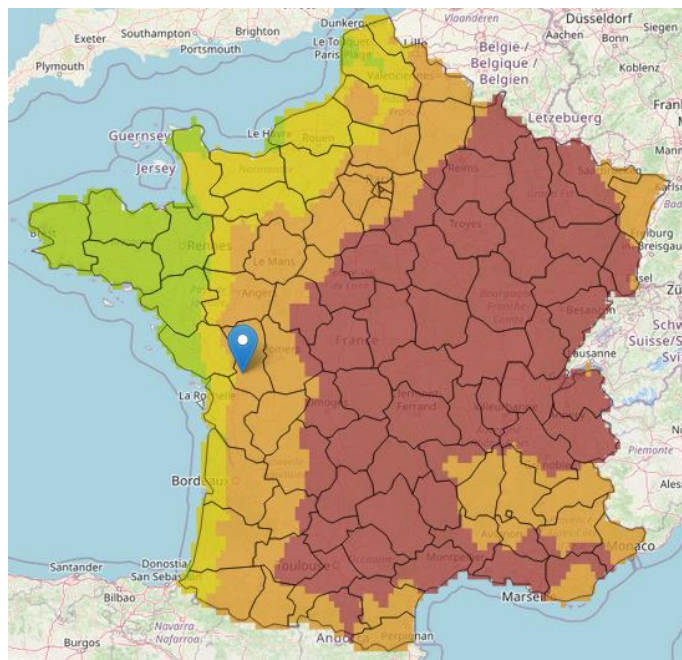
Exeter
Southampton
Brighton
Portsmouth
Plymouth
Dunkerque
Le Touquet-Paris-Plage
Lille
Vlaanderen
Düsseldorf
Aachen
Bonn
Siegen
Koblenz
België / Belgique / Belgien
Letzebuerg
Frank
Mann
Guernsey
Jersey
Le Havre
Rouen
Valenciennes
Reims
Troyes
Rennes
Le Mans
Angers
France
Besançon
Bourgogne-Franche-Comté
Lausanne
Schw
Suisse/S
Svi
Strasbourg
Breisgau
Basel
Zü
La Rochelle
Limoges
Clermont-Ferrand
Piemonte
Bordeaux
Alessi
Monaco
Avignon
Toulouse
Montpellier
Marseille
Santander
Donostia
San Sebastián
Bilbao
Navarra
Nafarroa
Burgos
Andorra
Perpignan